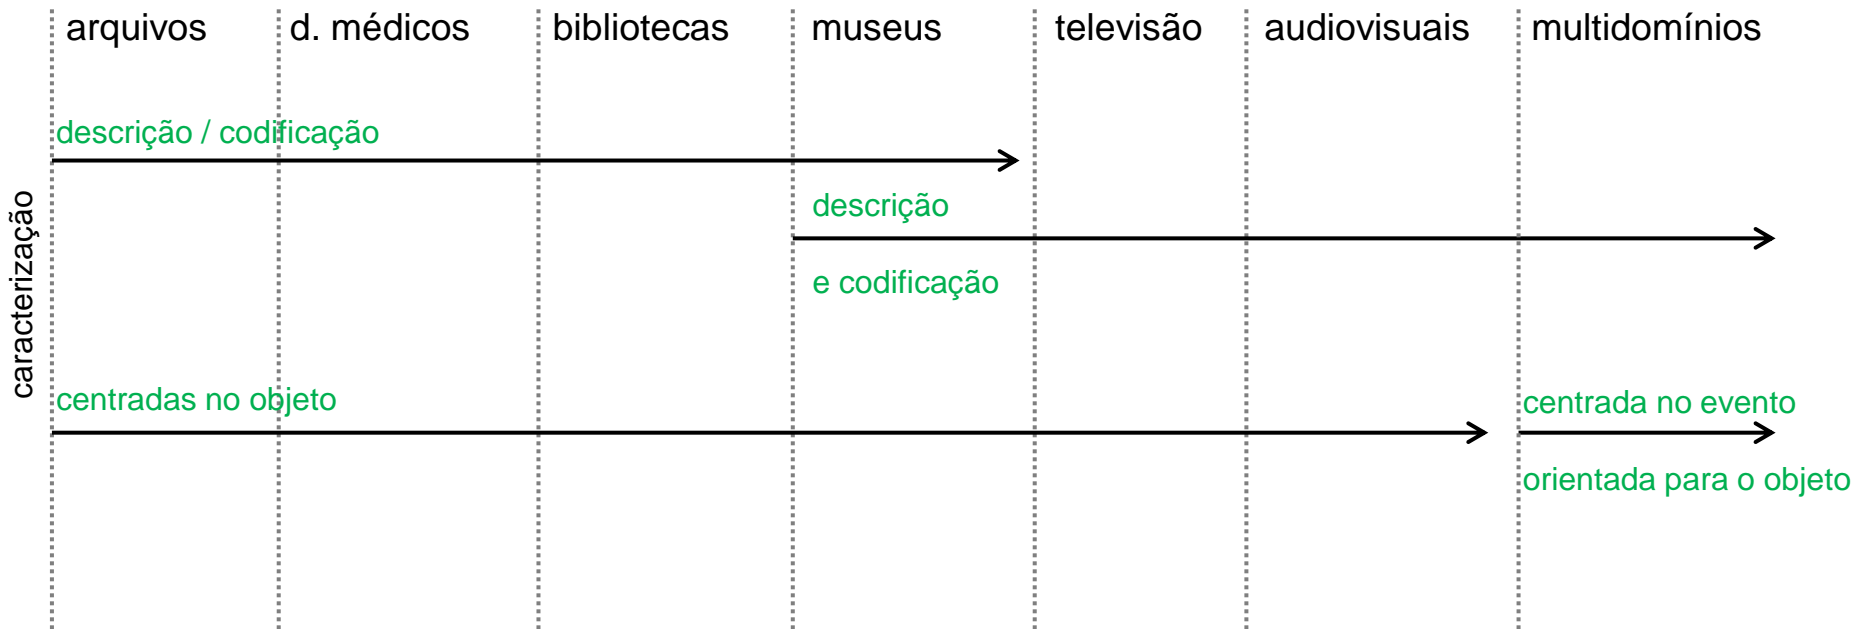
arquivos d. médicos bibliotecas museus televisão audiovisuais multidomínios

caracterização

descrição / codificação

descrição

e codificação

centradas no objeto

centrada no evento

orientada para o objeto